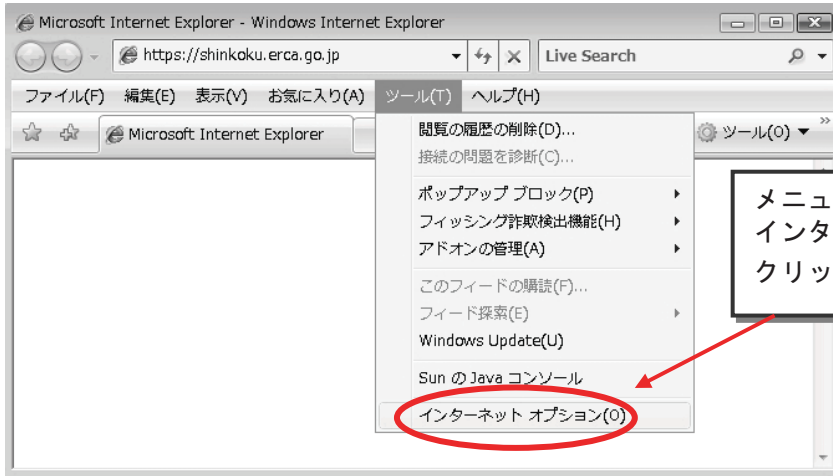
Microsoft Internet Explorer - Windows Internet Explorer

https://shinkoku.erca.go.jp

Live Search

ファイル(F) 編集(E) 表示(V) お気に入り(A) ツール(T) ヘルプ(H)

Microsoft Internet Explorer

ツール(O)

閲覧の履歴の削除(D)...
接続の問題を診断(C)...
ポップアップ ブロック(P)
フィッシング詐欺検出機能(H)
アドオンの管理(A)
このフィードの購読(F)...
フィード探索(E)
Windows Update(U)
Sun の Java コンソール
インターネット オプション(O)

メニュ
インタ
クリッ